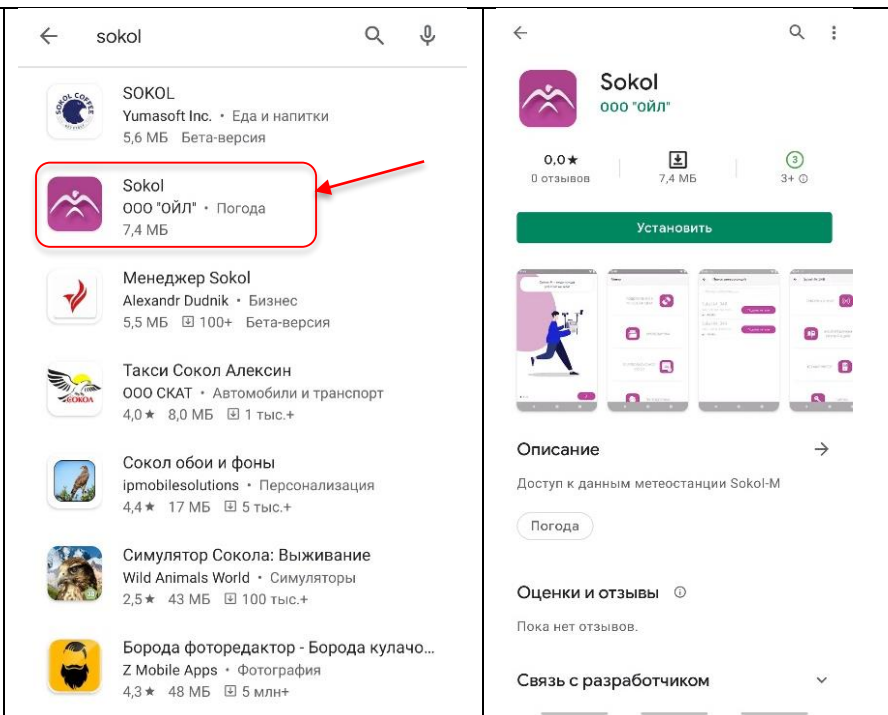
sokol

SOKOL
Yumasoft Inc. • Еда и напитки
5,6 МБ Бета-версия

Sokol
ООО "ОЙЛ" • Погода
7,4 МБ

Менеджер Sokol
Alexandr Dudnik • Бизнес
5,5 МБ 100+ Бета-версия

Такси Сокол Алексин
ООО СКАТ • Автомобили и транспорт
4,0★ 8,0 МБ 1 тыс.+

Сокол обои и фоны
ipmobilesolutions • Персонализация
4,4★ 17 МБ 5 тыс.+

Симулятор Сокола: Выживание
Wild Animals World • Симуляторы
2,5★ 43 МБ 100 тыс.+

Борода фоторедактор - Борода кулачо...
Z Mobile Apps • Фотография
4,3★ 48 МБ 5 млн+

Sokol
ООО "ОЙЛ"

0,0★
0 отзывов

7,4 МБ

3
3+

Установить

Описание

Доступ к данным метеостанции Sokol-M

Погода

Оценки и отзывы

Пока нет отзывов.

Связь с разработчиком